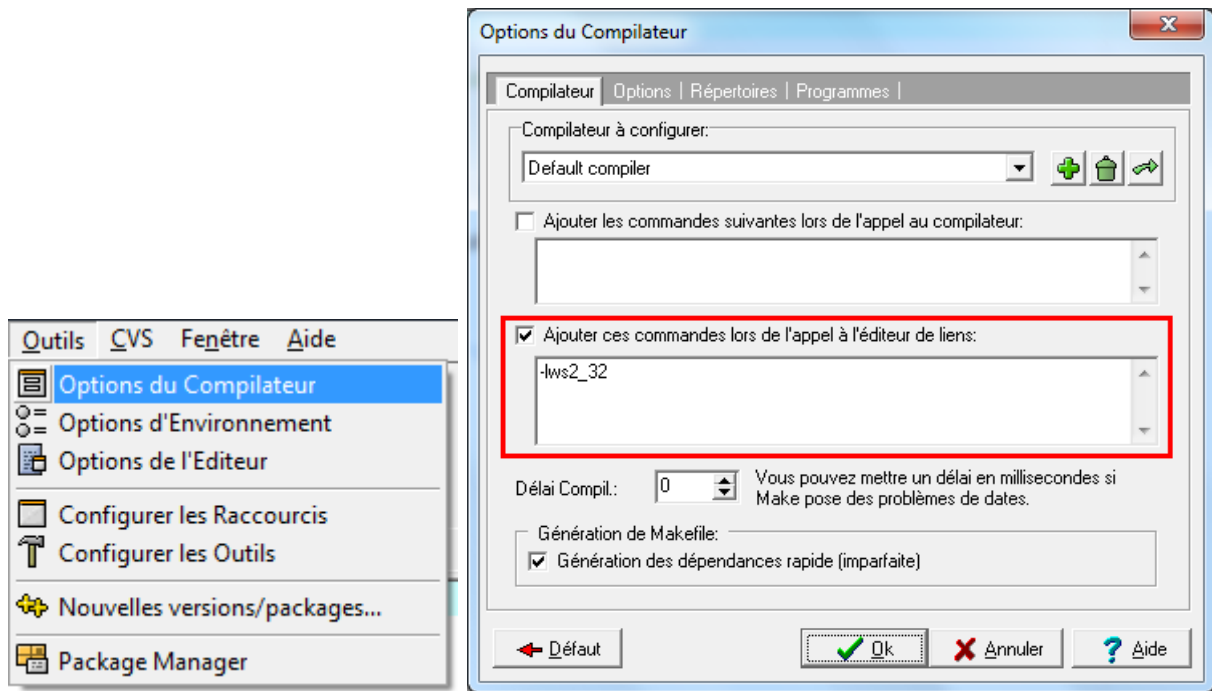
Outils CVS Fenêtre Aide

Options du Compilateur
Options d'Environnement
Options de l'Editeur
Configurer les Raccourcis
Configurer les Outils
Nouvelles versions/packages...
Package Manager

Options du Compilateur

Compilateur | Options | Répertoires | Programmes |

Compilateur à configurer:
Default compiler

Ajouter les commandes suivantes lors de l'appel au compilateur:

Ajouter ces commandes lors de l'appel à l'éditeur de liens:
-lws2_32

Délai Compil.: 0 Vous pouvez mettre un délai en millisecondes si Make pose des problèmes de dates.

Génération de Makefile:
Génération des dépendances rapide (imparfaite)

Défaut Ok Annuler Aide